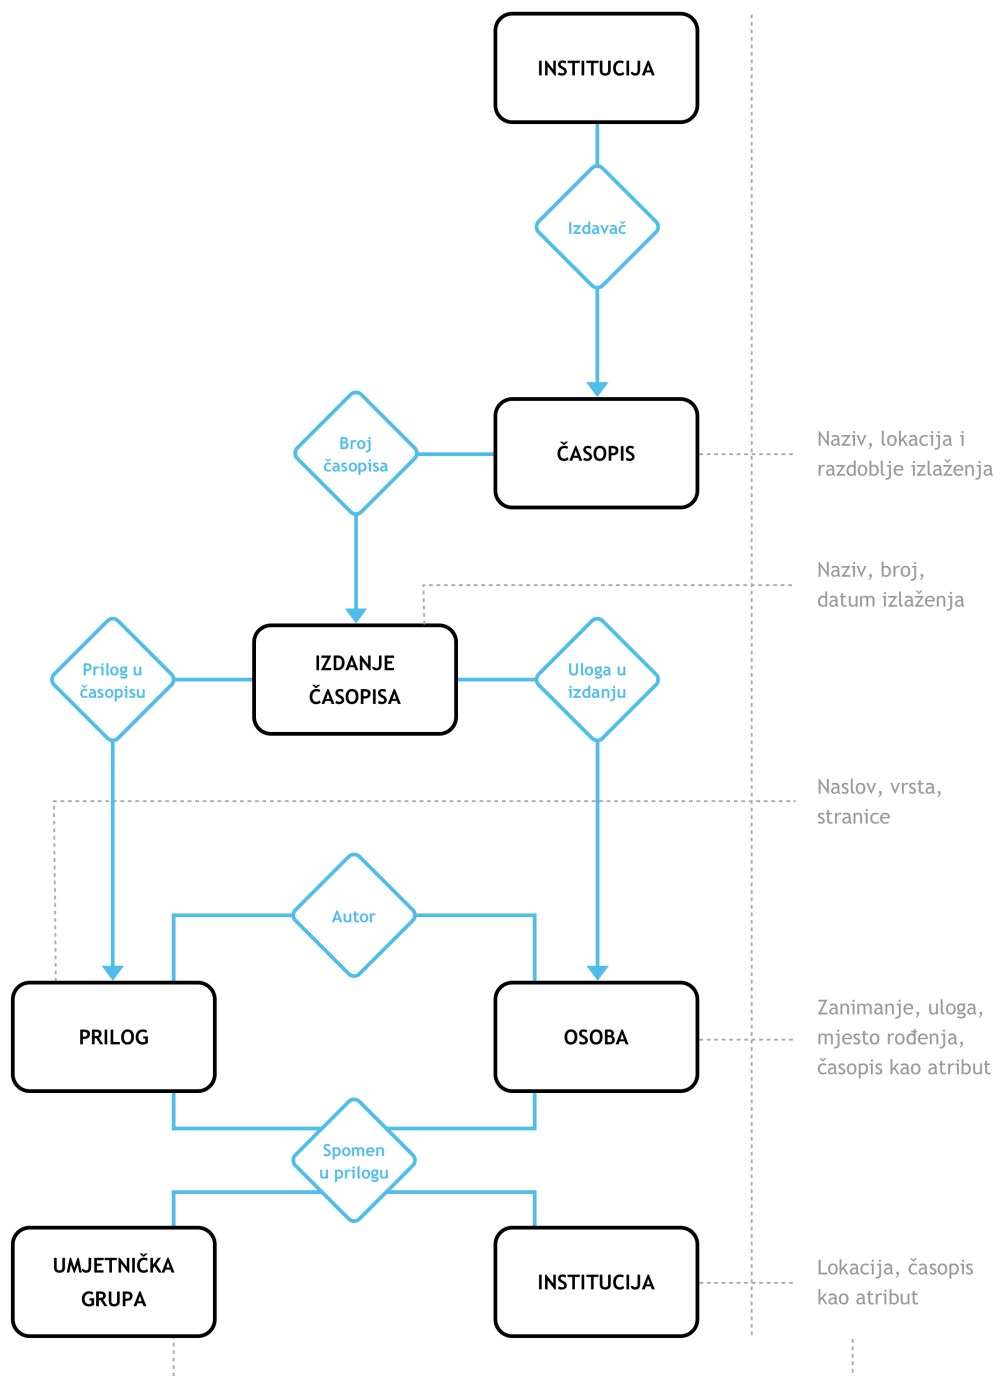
INSTITUCIJA

Izdavač

ČASOPIS

Naziv, lokacija i razdoblje izlaženja

Broj časopisa

Naziv, broj, datum izlaženja

IZDANJE ČASOPISA

Prilog u časopisu

Uloga u izdanju

Naslov, vrsta, stranice

Autor

PRILOG

OSOBA

Zanimanje, uloga, mjesto rođenja, časopis kao atribut

Spomen u prilogu

UMJETNIČKA GRUPA

INSTITUCIJA

Lokacija, časopis kao atribut